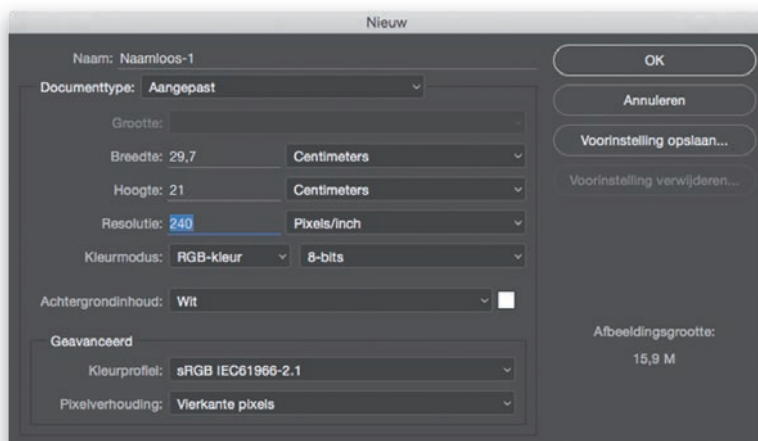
Nieuw

Naam: Naamloos-1

Documenttype: Aangepast

Grootte:

Breedte: 29,7 Centimeters

Hoogte: 21 Centimeters

Resolutie: 240 Pixels/inch

Kleurmodus: RGB-kleur 8-bits

Achtergrondinhoud: Wit

Geavanceerd

Kleurprofiel: sRGB IEC61966-2.1

Pixelverhouding: Vierkante pixels

OK

Annuleren

Voorinstelling opslaan...

Voorinstelling verwijderen...

Afbeeldingsgrootte:

15,9 M